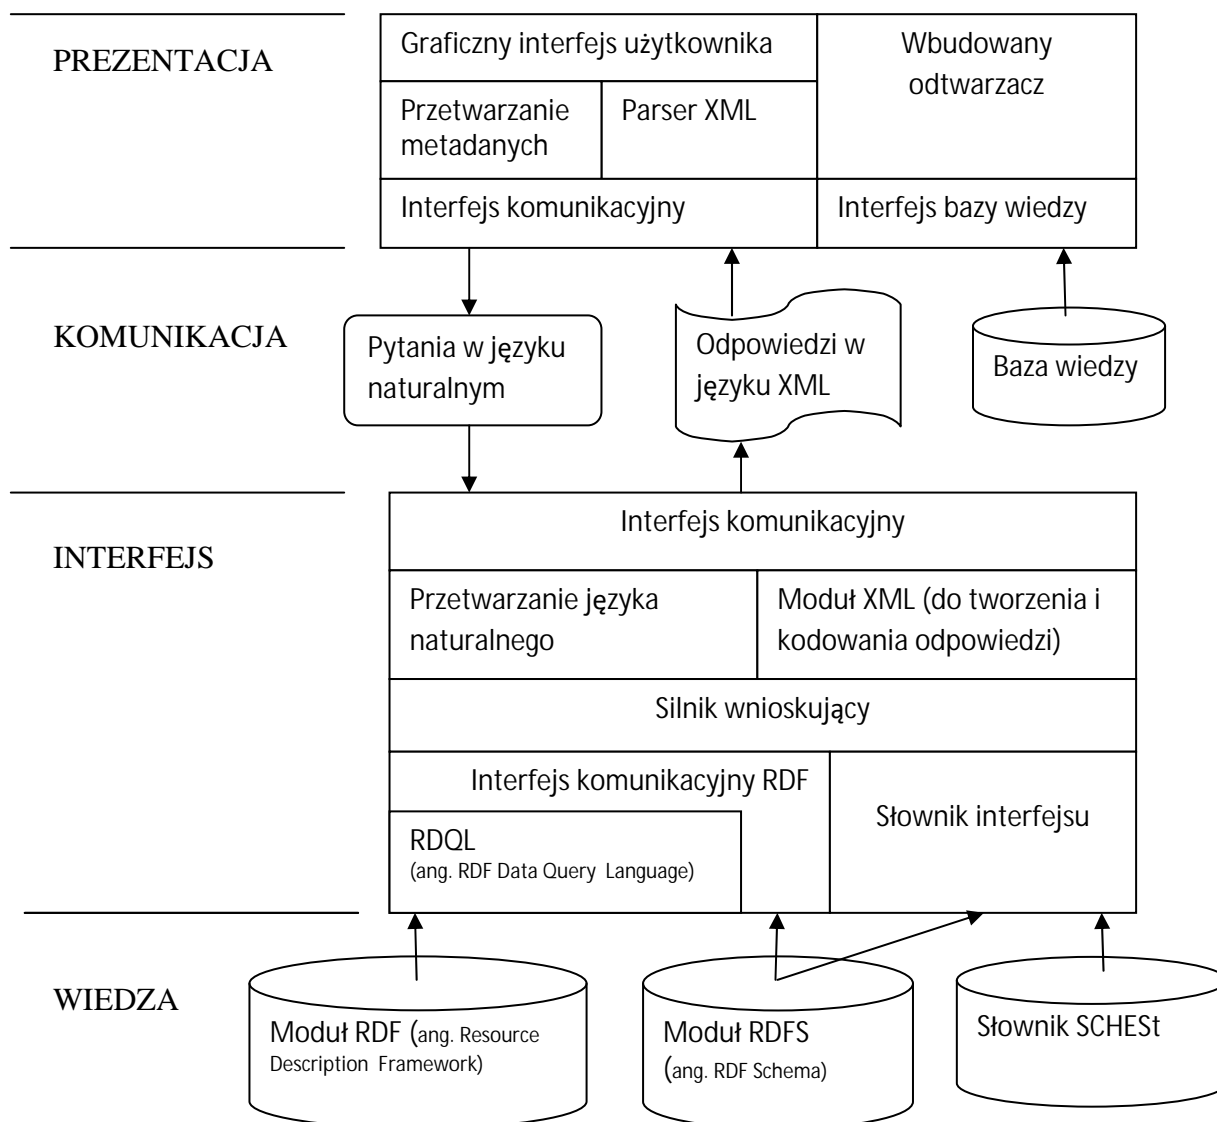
PREZENTACJA

Graficzny interfejs użytkownika

Wbudowany odtwarzacz

Przetwarzanie metadanych

Parser XML

Interfejs komunikacyjny

Interfejs bazy wiedzy

KOMUNIKACJA

Pytania w języku naturalnym

Odpowiedzi w języku XML

Baza wiedzy

INTERFEJS

Interfejs komunikacyjny

Przetwarzanie języka naturalnego

Moduł XML (do tworzenia i kodowania odpowiedzi)

Silnik wnioskujący

Interfejs komunikacyjny RDF

Słownik interfejsu

RDQL
(ang. RDF Data Query Language)

WIEDZA

Moduł RDF (ang. Resource Description Framework)

Moduł RDFS (ang. RDF Schema)

Słownik SCHESt